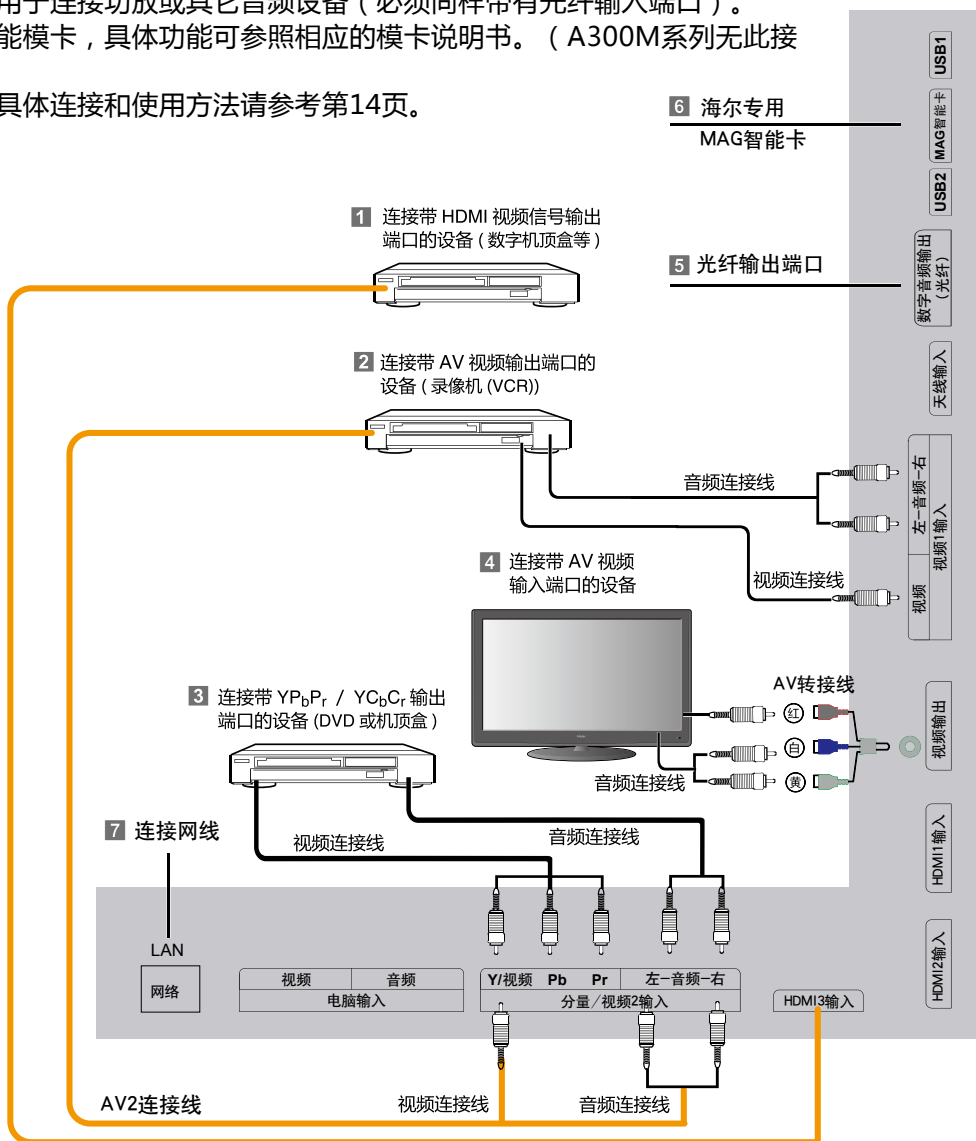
用于连接功放或其它音频设备（必须同样带有光纤输入端口）。
能模卡，具体功能可参照相应的模卡说明书。（A300M系列无此接

具体连接和使用方法请参考第14页。

6 海尔专用 MAG智能卡

1 连接带 HDMI 视频信号输出端口的设备 ( 数字机顶盒等 )

5 光纤输出端口

2 连接带 AV 视频输出端口的设备 ( 录像机 (VCR))

音频连接线

视频连接线

4 连接带 AV 视频输入端口的设备

AV转接线

3 连接带 $YP_bP_r$ / $YC_bC_r$ 输出端口的设备 (DVD 或机顶盒 )

红
白
黄

音频连接线

7 连接网线

视频连接线

音频连接线

LAN

网络

| 视频 | 音频 |
|---|---|
| 电脑输入 | |

| Y/视频 | Pb | Pr | 左−音频−右 |
|---|---|---|---|
| 分量／视频2输入 | | | |

HDMI3输入

AV2连接线

视频连接线

音频连接线

USB1
MAG智能卡
USB2
数字音频输出（光纤）
天线输入
左−音频−右
视频1输入
视频
视频输出
HDMI1输入
HDMI2输入